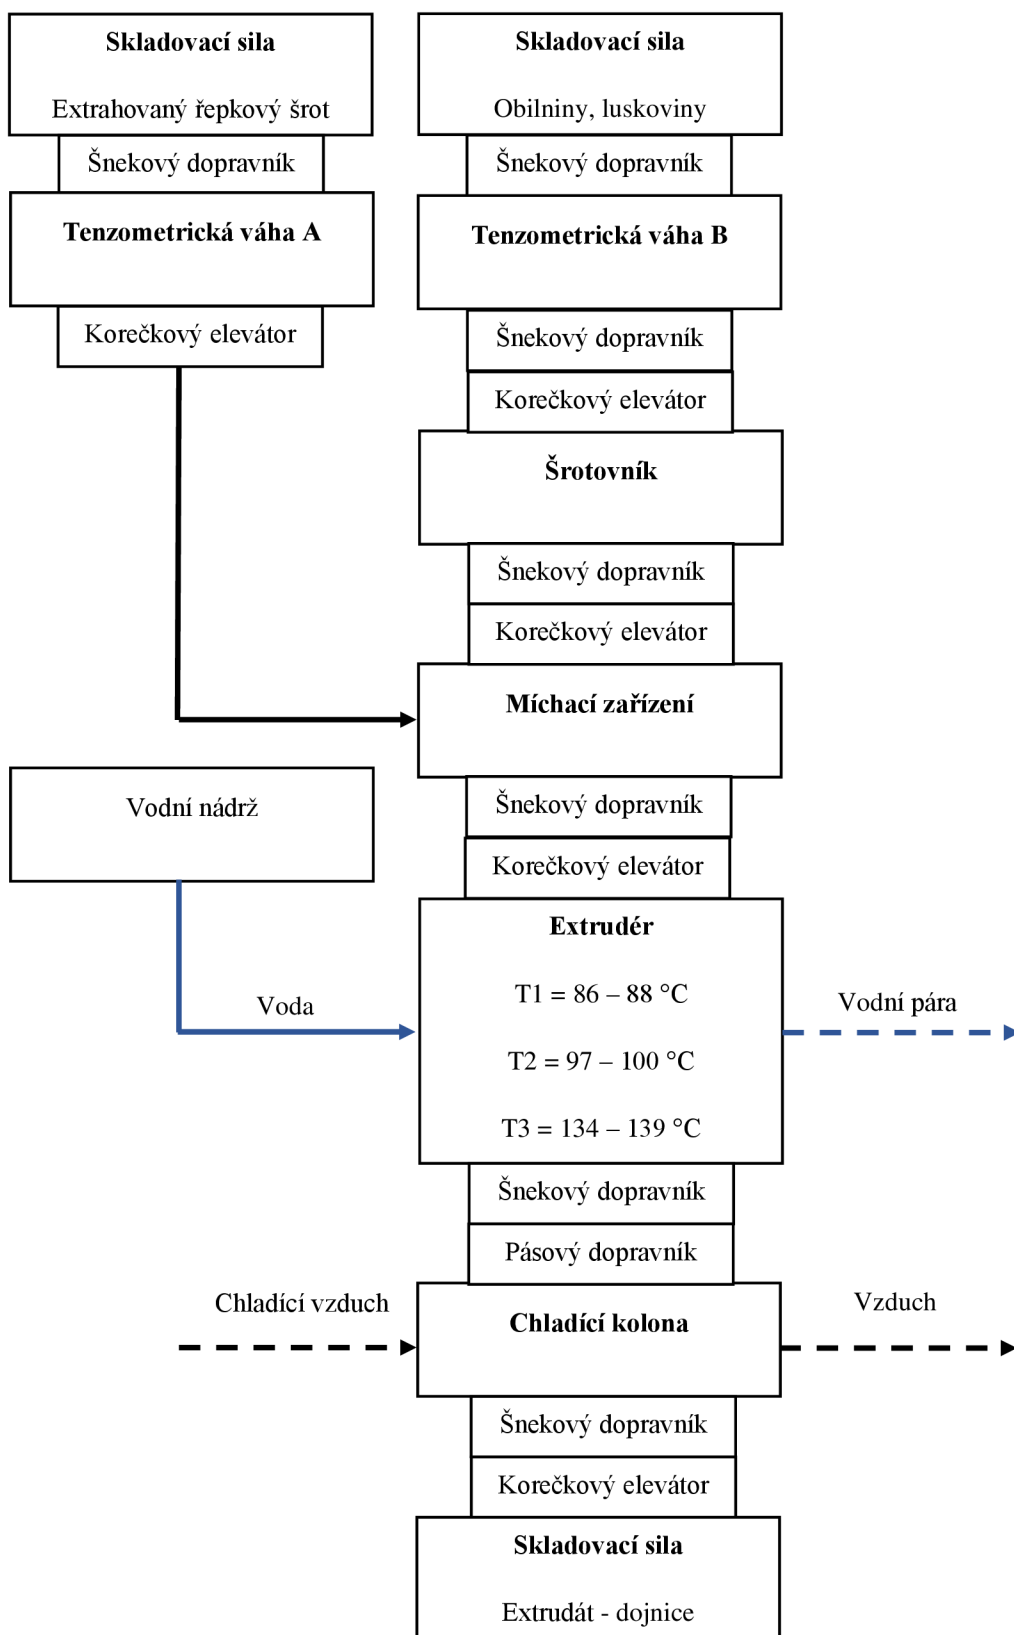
Skladovací sila

Extrahovaný řepkový šrot

Šnekový dopravník

Tenzometrická váha A

Korečkový elevátor

Skladovací sila

Obilniny, luskoviny

Šnekový dopravník

Tenzometrická váha B

Šnekový dopravník

Korečkový elevátor

Šrotovník

Šnekový dopravník

Korečkový elevátor

Míchací zařízení

Vodní nádrž

Šnekový dopravník

Korečkový elevátor

Voda

Extrudér

T1 = 86 – 88 °C

T2 = 97 – 100 °C

T3 = 134 – 139 °C

Vodní pára

Šnekový dopravník

Pásový dopravník

Chladící vzduch

Chladící kolona

Vzduch

Šnekový dopravník

Korečkový elevátor

Skladovací sila

Extrudát - dojnice